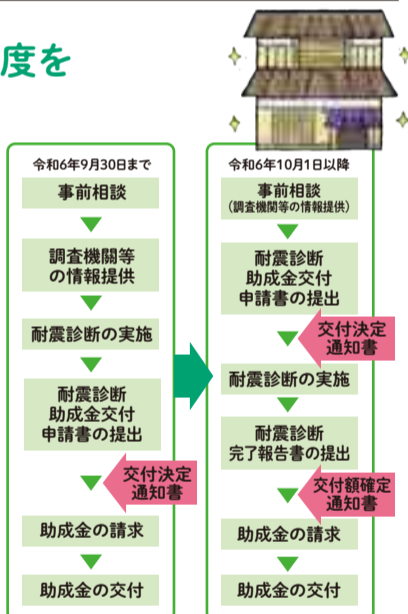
度を

令和6年9月30日まで

事前相談

調査機関等の情報提供

耐震診断の実施

耐震診断助成金交付申請書の提出

交付決定通知書

助成金の請求

助成金の交付

令和6年10月1日以降

事前相談
（調査機関等の情報提供）

耐震診断助成金交付申請書の提出

交付決定通知書

耐震診断の実施

耐震診断完了報告書の提出

交付額確定通知書

助成金の請求

助成金の交付